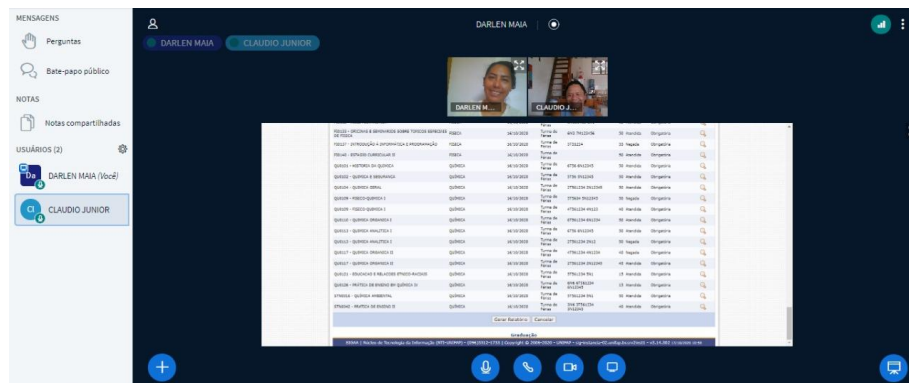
MENSAGENS

Perguntas

Bate-papo público

NOTAS

Notas compartilhadas

USUÁRIOS (2)

Da DARLEN MAIA (Você)

CL CLAUDIO JUNIOR

DARLEN MAIA

DARLEN MAIA CLAUDIO JUNIOR

DARLEN M...

CLAUDIO J...

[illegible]

Gerar Relatório Cancelar

Graduação

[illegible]